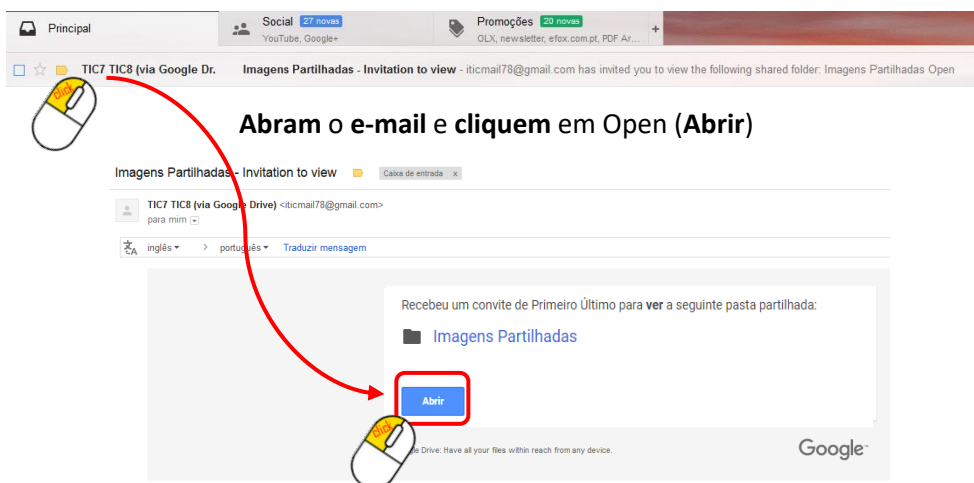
Principal

Social 27 novas
YouTube, Google+

Promoções 20 novas
OLX, newsletter, efox.com.pt, PDF Ar...

+

TIC7 TIC8 (via Google Dr. Imagens Partilhadas - Invitation to view - iticmail78@gmail.com has invited you to view the following shared folder: Imagens Partilhadas Open

click

**Abram** o **e-mail** e **cliquem** em Open (**Abrir**)

Imagens Partilhadas - Invitation to view Caixa de entrada x

TIC7 TIC8 (via Google Drive) <iticmail78@gmail.com>
para mim

inglês › português Traduzir mensagem

Recebeu um convite de Primeiro Último para **ver** a seguinte pasta partilhada:

Imagens Partilhadas

Abrir

click

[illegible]e Drive: Have all your files within reach from any device.

Google